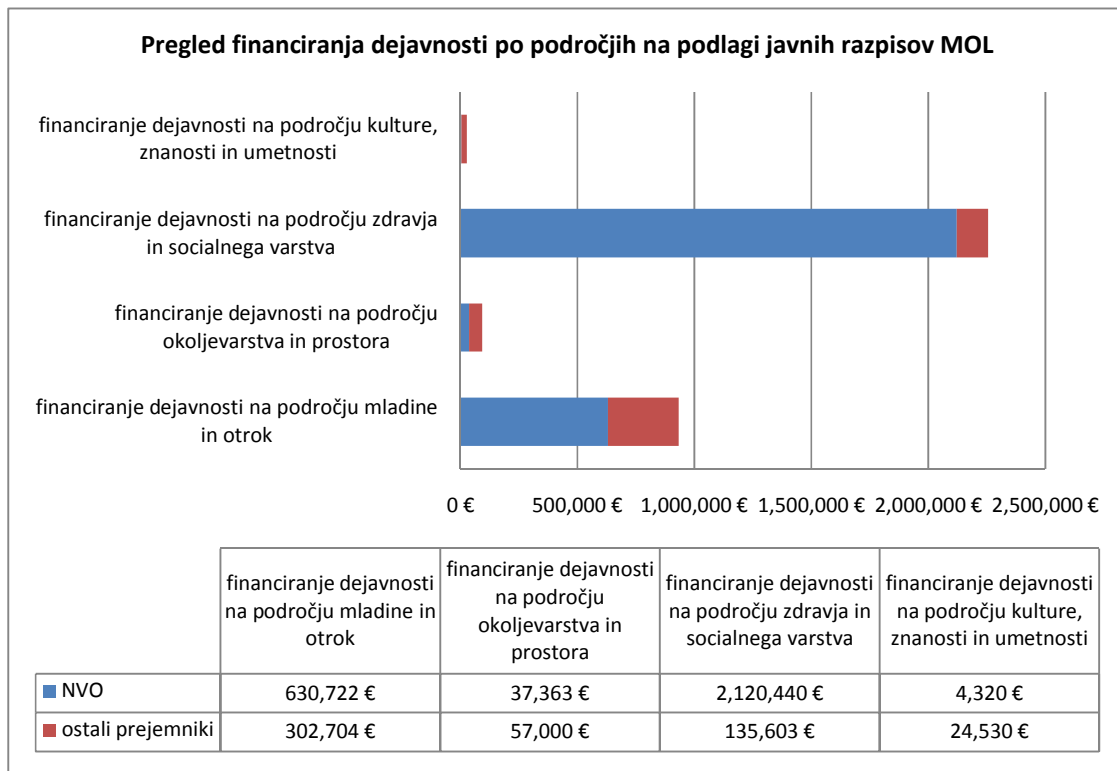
Pregled financiranja dejavnosti po področjih na podlagi javnih razpisov MOL

financiranje dejavnosti na področju kulture, znanosti in umetnosti

financiranje dejavnosti na področju zdravja in socialnega varstva

financiranje dejavnosti na področju okoljevarstva in prostora

financiranje dejavnosti na področju mladine in otrok

0 € 500,000 € 1,000,000 € 1,500,000 € 2,000,000 € 2,500,000 €

| | financiranje dejavnosti na področju mladine in otrok | financiranje dejavnosti na področju okoljevarstva in prostora | financiranje dejavnosti na področju zdravja in socialnega varstva | financiranje dejavnosti na področju kulture, znanosti in umetnosti |
|---|---|---|---|---|
| NVO | 630,722 € | 37,363 € | 2,120,440 € | 4,320 € |
| ostali prejemniki | 302,704 € | 57,000 € | 135,603 € | 24,530 € |